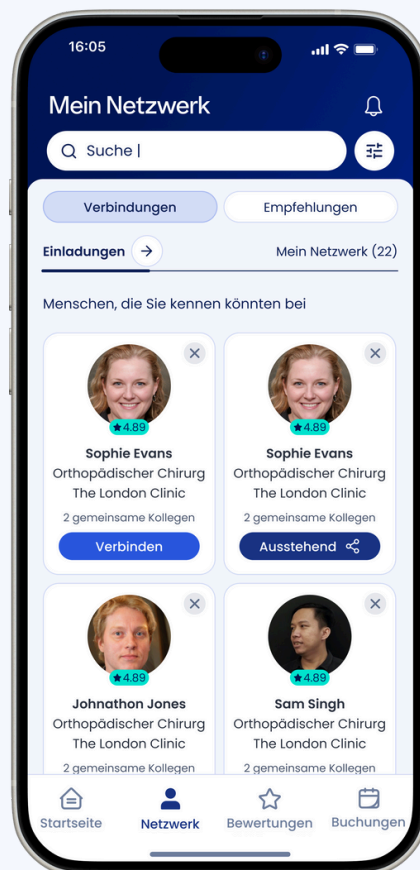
16:05

Mein Netzwerk

Suche |

Verbindungen

Empfehlungen

Einladungen

Mein Netzwerk (22)

Menschen, die Sie kennen könnten bei

★4.89

Sophie Evans

Orthopädischer Chirurg

The London Clinic

2 gemeinsame Kollegen

Verbinden

★4.89

Sophie Evans

Orthopädischer Chirurg

The London Clinic

2 gemeinsame Kollegen

Ausstehend

★4.89

Johnathon Jones

Orthopädischer Chirurg

The London Clinic

2 gemeinsame Kollegen

★4.89

Sam Singh

Orthopädischer Chirurg

The London Clinic

2 gemeinsame Kollegen

Startseite

Netzwerk

Bewertungen

Buchungen